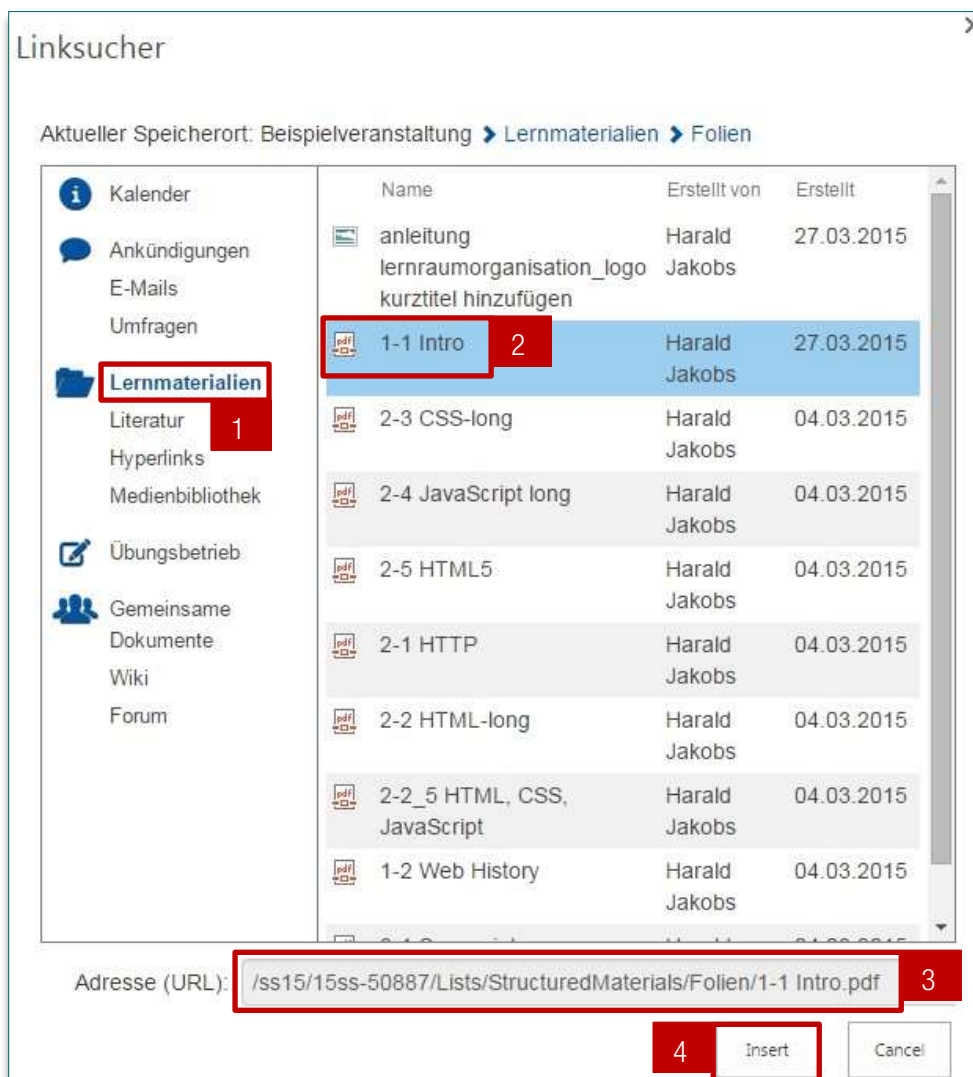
Linksucher

Aktueller Speicherort: Beispielveranstaltung > Lernmaterialien > Folien

Kalender
Ankündigungen
E-Mails
Umfragen
Lernmaterialien
Literatur
Hyperlinks
Medienbibliothek
Übungsbetrieb
Gemeinsame Dokumente
Wiki
Forum

1

| Name | Erstellt von | Erstellt |
|---|---|---|
| anleitung lernraumorganisation_logo kurztitel hinzufügen | Harald Jakobs | 27.03.2015 |
| 1-1 Intro | Harald Jakobs | 27.03.2015 |
| 2-3 CSS-long | Harald Jakobs | 04.03.2015 |
| 2-4 JavaScript long | Harald Jakobs | 04.03.2015 |
| 2-5 HTML5 | Harald Jakobs | 04.03.2015 |
| 2-1 HTTP | Harald Jakobs | 04.03.2015 |
| 2-2 HTML-long | Harald Jakobs | 04.03.2015 |
| 2-2_5 HTML, CSS, JavaScript | Harald Jakobs | 04.03.2015 |
| 1-2 Web History | Harald Jakobs | 04.03.2015 |
| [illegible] | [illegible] | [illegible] |

2

Adresse (URL): /ss15/15ss-50887/Lists/StructuredMaterials/Folien/1-1 Intro.pdf

3

4

Insert

Cancel